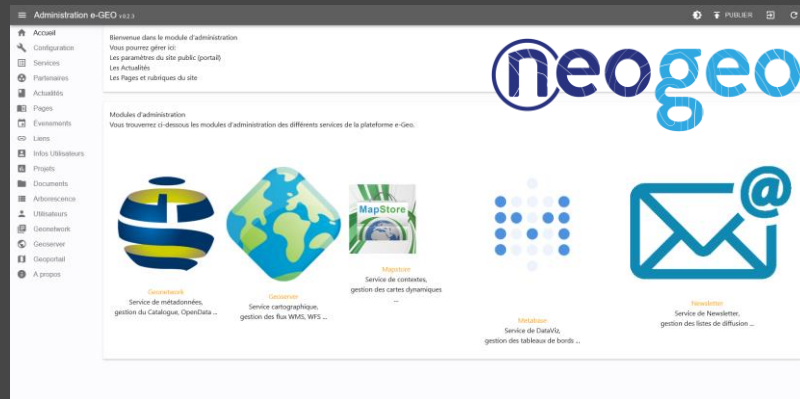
Administration e-GEO v.0.2.3

PUBLIER

Accueil
Configuration
Services
Partenaires
Actualités
Pages
Événements
Liens
Infos Utilisateurs
Projets
Documents
Arborescence
Utilisateurs
Geonetwork
Geoserver
Geoportail
A propos

Bienvenue dans le module d'administration
Vous pourrez gérer ici:
Les paramètres du site public (portail)
Les Actualités
Les Pages et rubriques du site

neogeo

Modules d'administration
Vous trouverez ci-dessous les modules d'administration des différents services de la plateforme e-Geo.

Geonetwork
Service de métadonnées, gestion du Catalogue, OpenData ...

Geoserver
Service cartographique, gestion des flux WMS, WFS ...

MapStore

Mapstore
Service de contextes, gestion des cartes dynamiques ...

Metabase
Service de DataViz, gestion des tableaux de bords ...

Newsletter
Service de Newsletter, gestion des listes de diffusion ...